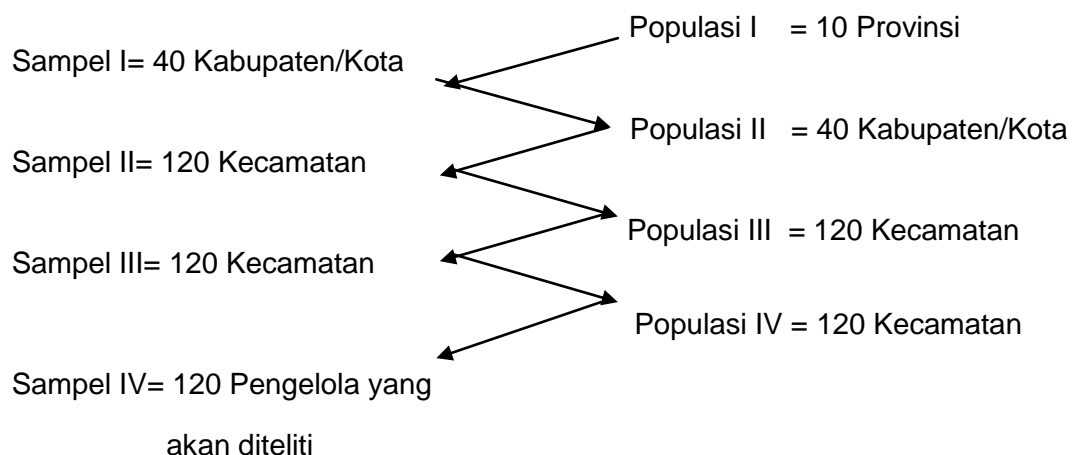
Populasi I = 10 Provinsi

Sampel I= 40 Kabupaten/Kota

Populasi II = 40 Kabupaten/Kota

Sampel II= 120 Kecamatan

Populasi III = 120 Kecamatan

Sampel III= 120 Kecamatan

Populasi IV = 120 Kecamatan

Sampel IV= 120 Pengelola yang akan diteliti